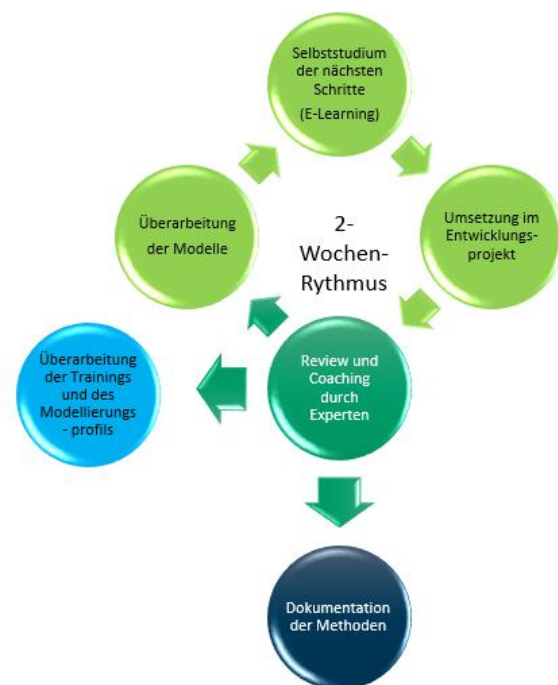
Selbststudium der nächsten Schritte (E-Learning)

Umsetzung im Entwicklungsprojekt

Review und Coaching durch Experten

Überarbeitung der Modelle

2-Wochen-Rythmus

Überarbeitung der Trainings und des Modellierungs - profils

Dokumentation der Methoden